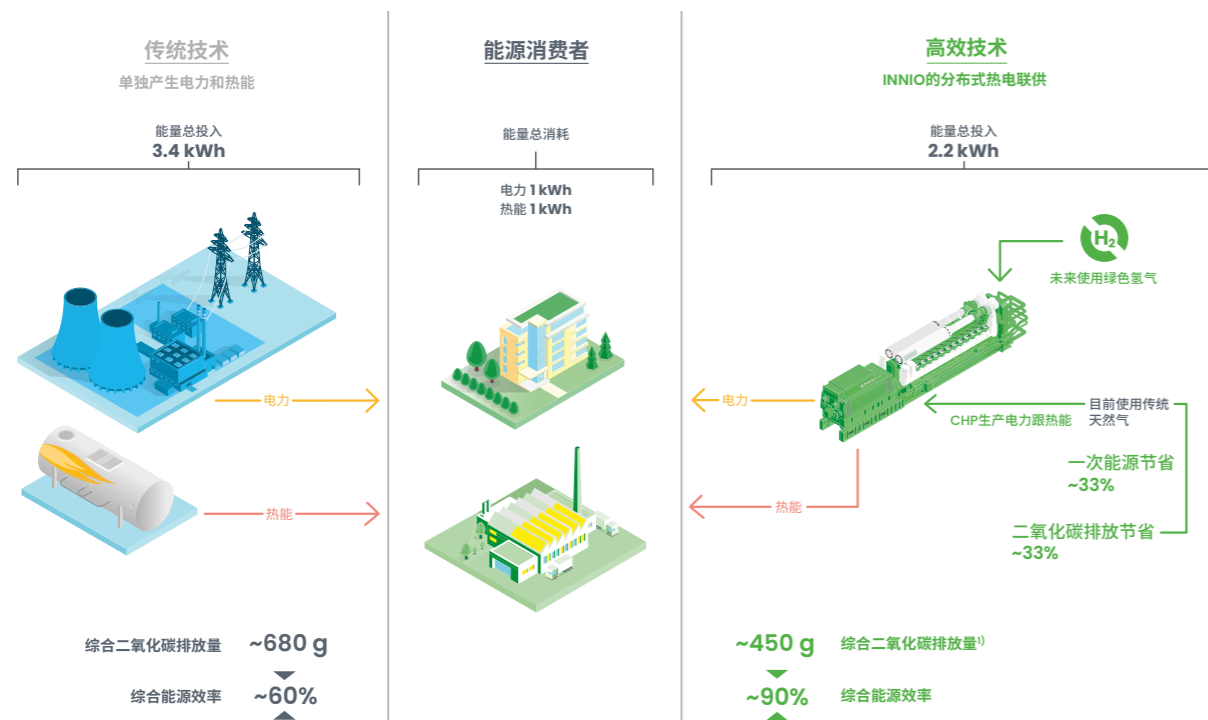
传统技术
单独产生电力和热能

能量总投入
3.4 kWh

电力

热能

综合二氧化碳排放量 ~680 g

综合能源效率 ~60%

能源消费者

能量总消耗

电力 1 kWh
热能 1 kWh

高效技术
INNIO的分布式热电联供

能量总投入
2.2 kWh

$H_2$

未来使用绿色氢气

电力

CHP生产电力跟热能

目前使用传统天然气

热能

一次能源节省 ~33%

二氧化碳排放节省 ~33%

~450 g 综合二氧化碳排放量$^{1)}$

~90% 综合能源效率